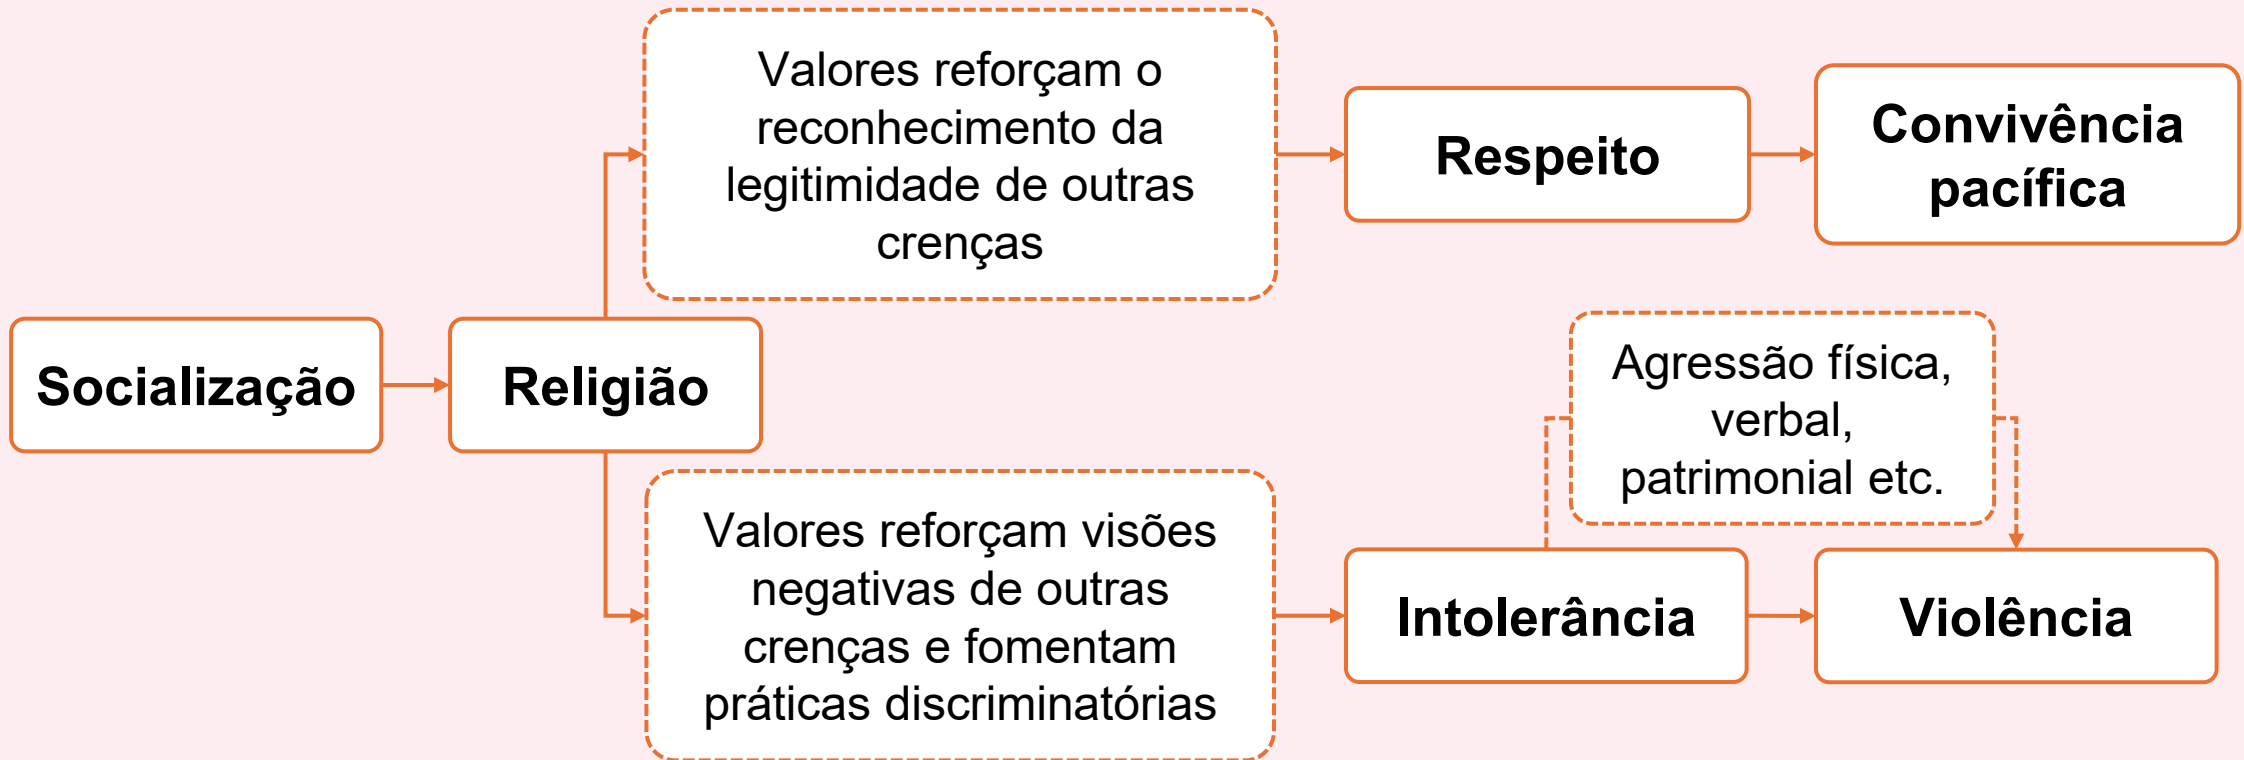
Socialização

Religião

Valores reforçam o reconhecimento da legitimidade de outras crenças

Respeito

Convivência pacífica

Valores reforçam visões negativas de outras crenças e fomentam práticas discriminatórias

Intolerância

Agressão física, verbal, patrimonial etc.

Violência